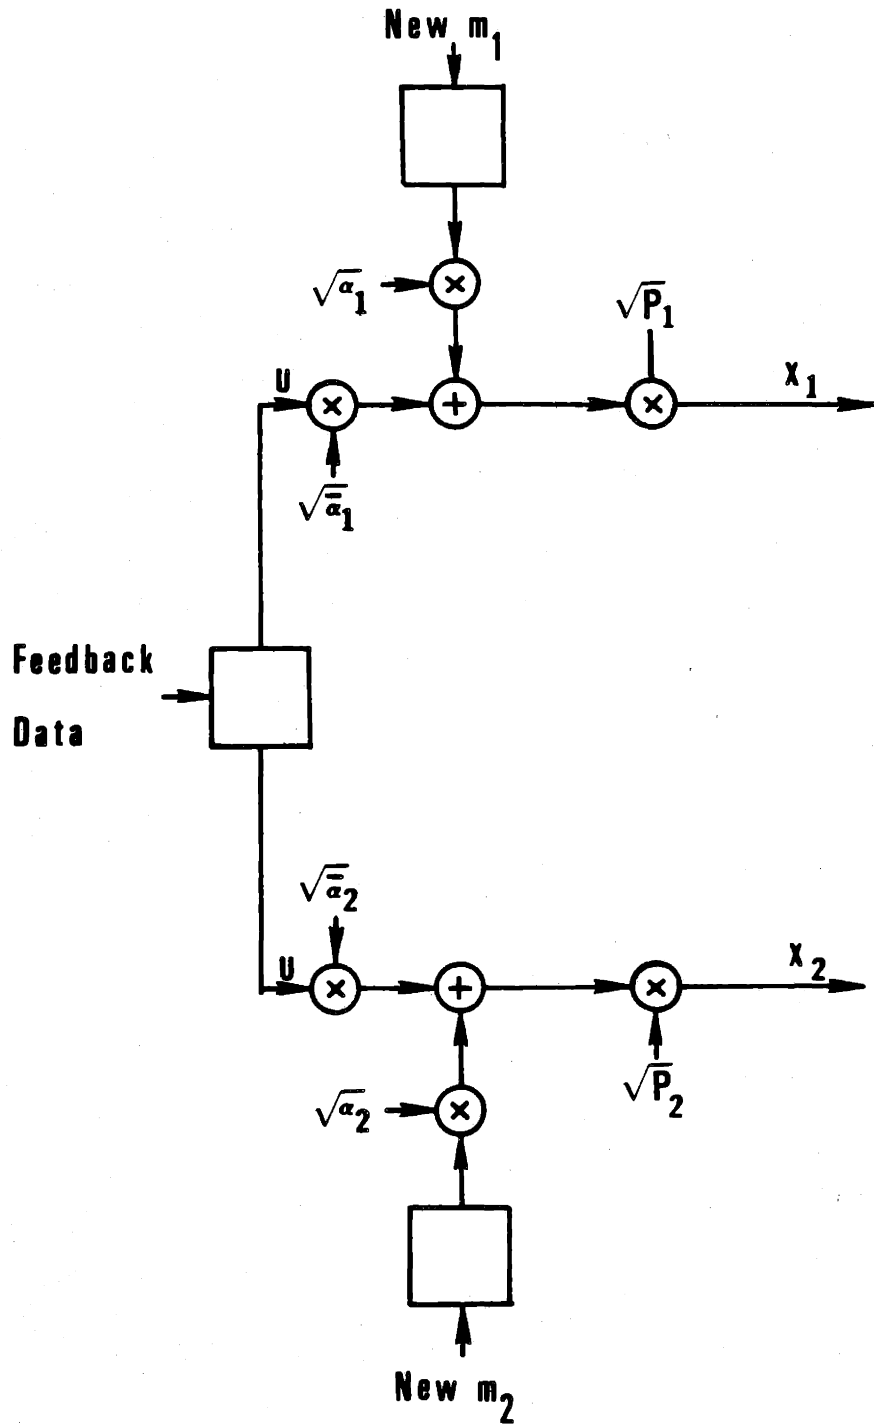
New $m_1$

$\sqrt{\alpha_1}$

$\times$

$\sqrt{P_1}$

U

$\times$

$+$

$\times$

$X_1$

$\sqrt{\bar{\alpha}_1}$

Feedback

Data

$\sqrt{\bar{\alpha}_2}$

U

$\times$

$+$

$\times$

$X_2$

$\sqrt{\alpha_2}$

$\times$

$\sqrt{P_2}$

New $m_2$